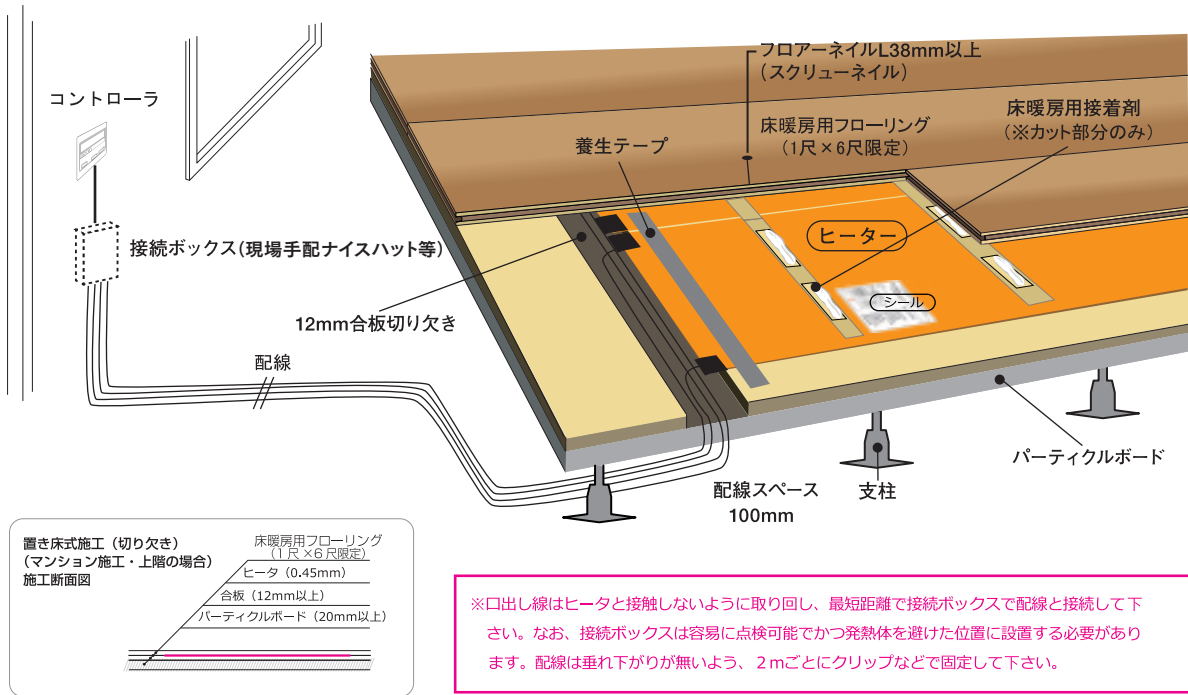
コントローラ

接続ボックス(現場手配ナイスハット等)

配線

12mm合板切り欠き

養生テープ

フロアーネイルL38mm以上
(スクリューネイル)

床暖房用フローリング
(1尺×6尺限定)

床暖房用接着剤
(※カット部分のみ)

ヒーター

シール

配線スペース
100mm

支柱

パーティクルボード

置き床式施工(切り欠き)
(マンション施工・上階の場合)
施工断面図

床暖房用フローリング
(1尺×6尺限定)
ヒータ(0.45mm)
合板(12mm以上)
パーティクルボード(20mm以上)

※口出し線はヒータと接触しないように取り回し、最短距離で接続ボックスで配線と接続して下さい。なお、接続ボックスは容易に点検可能でかつ発熱体を避けた位置に設置する必要があります。配線は垂れ下がりが無いよう、2mごとにクリップなどで固定して下さい。